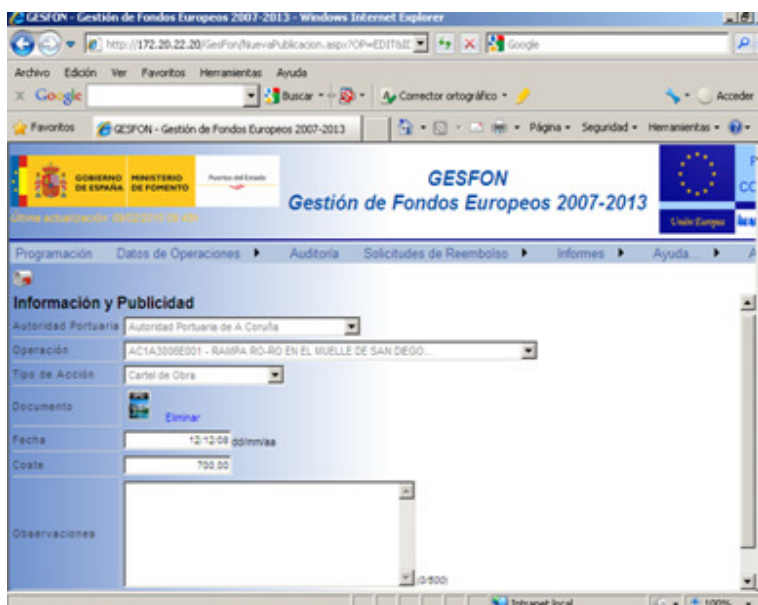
GESFON - Gestión de Fondos Europeos 2007-2013 - Windows Internet Explorer

http://172.20.22.20/GesFon/NuevaPublicacion.aspx?OP=EDIT&E

Google

Archivo Edición Ver Favoritos Herramientas Ayuda

Google

Buscar

Corrector ortográfico

Acceder

Favoritos

GESFON - Gestión de Fondos Europeos 2007-2013

Página Seguridad Herramientas

GOBIERNO DE ESPAÑA MINISTERIO DE FOMENTO

Puertos del Estado

Última actualización: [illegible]

GESFON
Gestión de Fondos Europeos 2007-2013

Unión Europea

Programación Datos de Operaciones Auditoría Solicitudes de Reembolso Informes Ayuda...

Información y Publicidad

Autoridad Portuaria Autoridad Portuaria de A Coruña

Operación AC1A3006E001 - RAMPA RO-RO EN EL MUELLE DE SAN DIEGO...

Tipo de Acción Cartel de Obra

Documents

Eliminar

Fecha 12/12/08 dd/mm/aa

Coste 700.00

Observaciones

0/500

Intranet local

100%